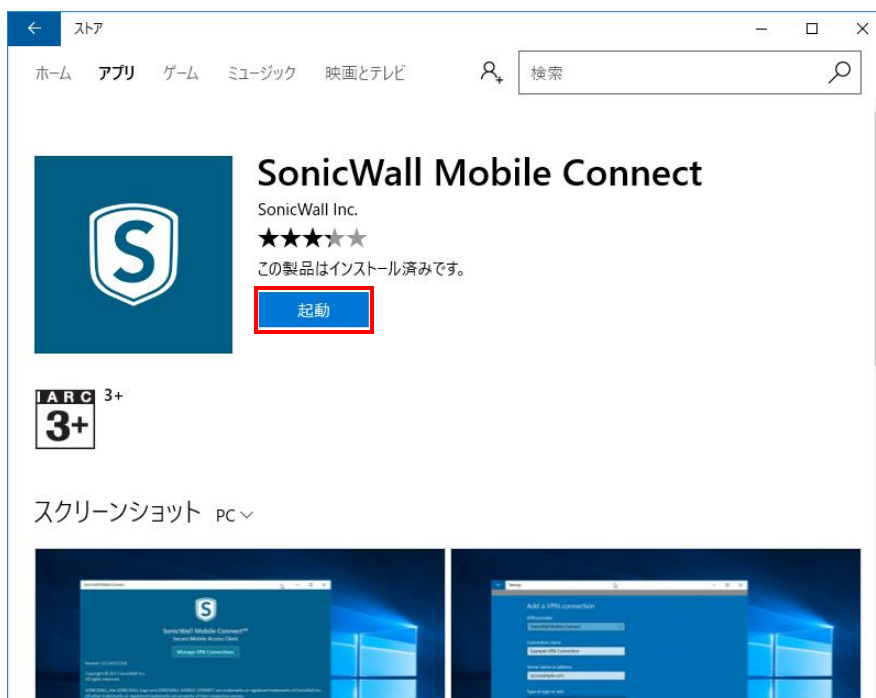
ストア

ホーム アプリ ゲーム ミュージック 映画とテレビ

検索

SonicWall Mobile Connect

SonicWall Inc.

この製品はインストール済みです。

起動

IARC 3+

3+

スクリーンショット PC

SonicWall Mobile Connect™

Manage VPN Connections

Add a VPN connection